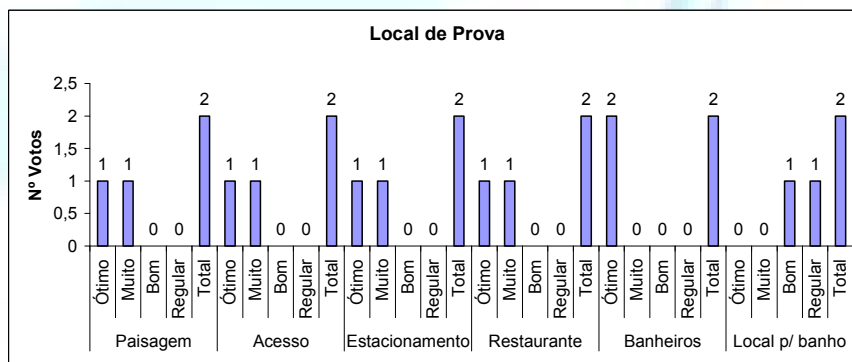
Local de Prova

Nº Votos

2,5
2
1,5
1
0,5
0

1 1 0 0 2
1 1 0 0 2
1 1 0 0 2
1 1 0 0 2
2 0 0 0 2
0 0 1 1 2

Ótimo Muito Bom Regular Total
Ótimo Muito Bom Regular Total
Ótimo Muito Bom Regular Total
Ótimo Muito Bom Regular Total
Ótimo Muito Bom Regular Total
Ótimo Muito Bom Regular Total

Paisagem
Acesso
Estacionamento
Restaurante
Banheiros
Local p/ banho